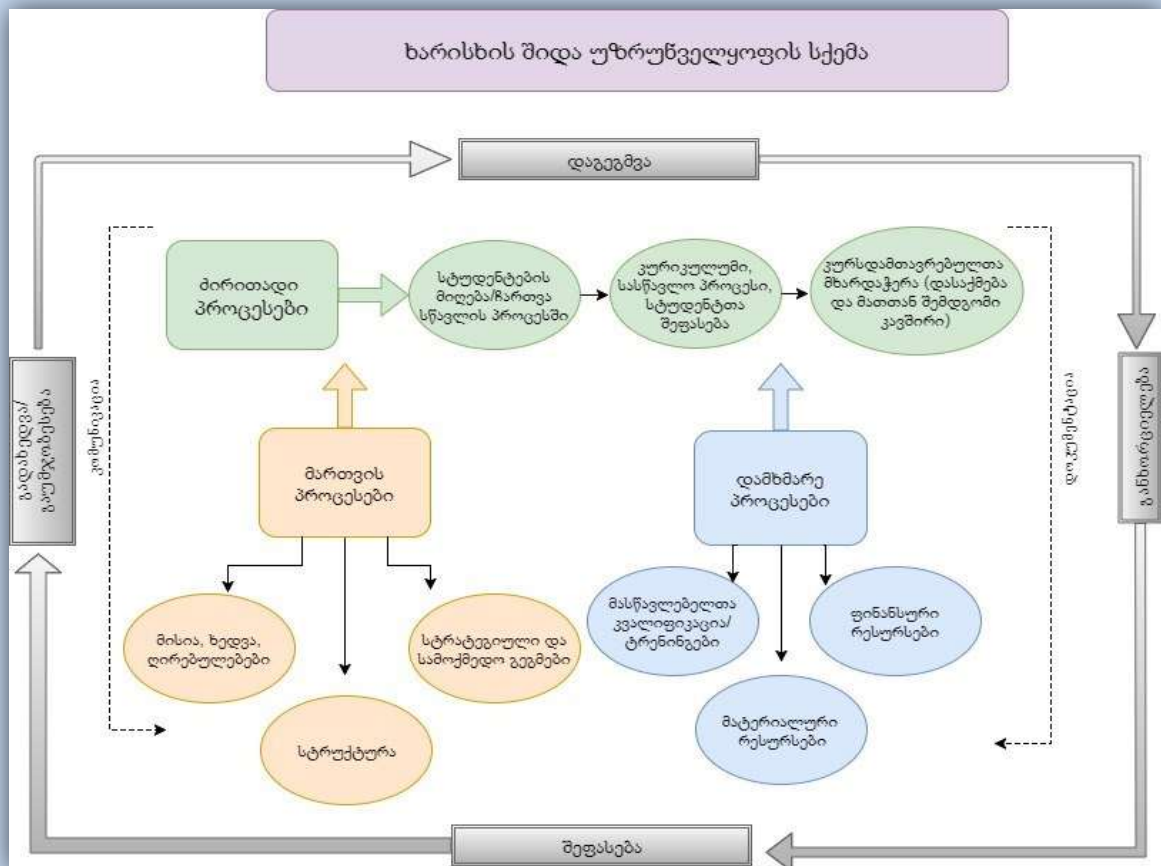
ხარისხის შიდა უზრუნველყოფის სქემა

დაგეგმვა

ძირითადი პროცესები

სტუდენტების მიღება/ჩართვა სწავლის პროცესში

კურიკულუმი, სასწავლო პროცესი, სტუდენტთა შეფასება

კურსდამთავრებულთა მხარდაჭერა (დასაქმება და მათთან შემდგომი კავშირი)

გაუმჯობესება/განვითარება

კომუნიკაცია

მართვის პროცესები

დამხმარე პროცესები

ფიდბექი

განხორციელება

მისია, ხედვა, ღირებულებები

სტრატეგიული და სამოქმედო გეგმები

სტრუქტურა

მასწავლებელთა კვალიფიკაცია/ტრენინგები

ფინანსური რესურსები

მატერიალური რესურსები

შეფასება